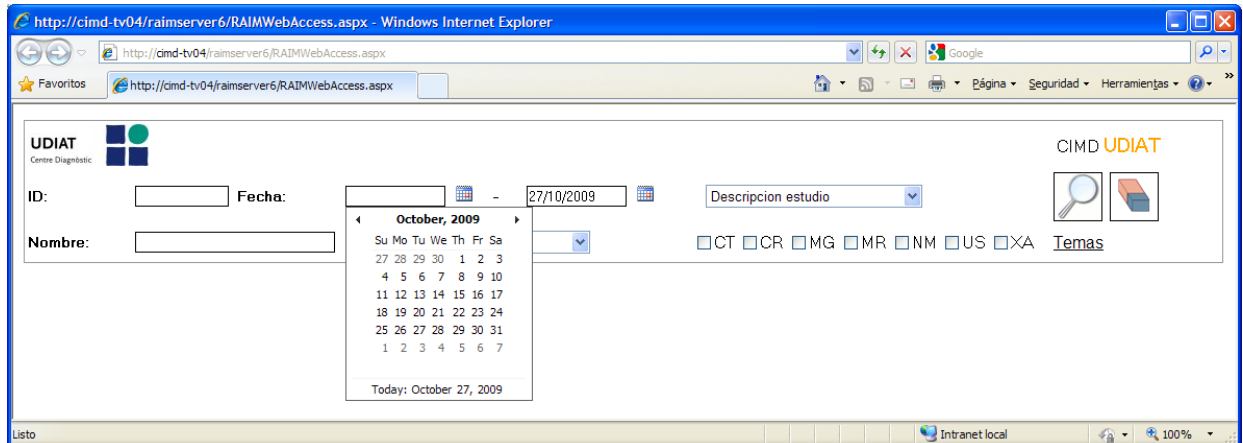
http://cimd-tv04/raimserver6/RAIMWebAccess.aspx - Windows Internet Explorer

http://cimd-tv04/raimserver6/RAIMWebAccess.aspx

Google

Favoritos

http://cimd-tv04/raimserver6/RAIMWebAccess.aspx

Página ▾ Seguridad ▾ Herramientas ▾

UDIAT
Centre Diagnòstic

CIMD UDIAT

ID:

Fecha:

-

27/10/2009

Descripcion estudio

Nombre:

October, 2009

| Su | Mo | Tu | We | Th | Fr | Sa |
|---|---|---|---|---|---|---|
| 27 | 28 | 29 | 30 | 1 | 2 | 3 |
| 4 | 5 | 6 | 7 | 8 | 9 | 10 |
| 11 | 12 | 13 | 14 | 15 | 16 | 17 |
| 18 | 19 | 20 | 21 | 22 | 23 | 24 |
| 25 | 26 | 27 | 28 | 29 | 30 | 31 |
| 1 | 2 | 3 | 4 | 5 | 6 | 7 |

Today: October 27, 2009

CT CR MG MR NM US XA Temas

Listo

Intranet local

100%